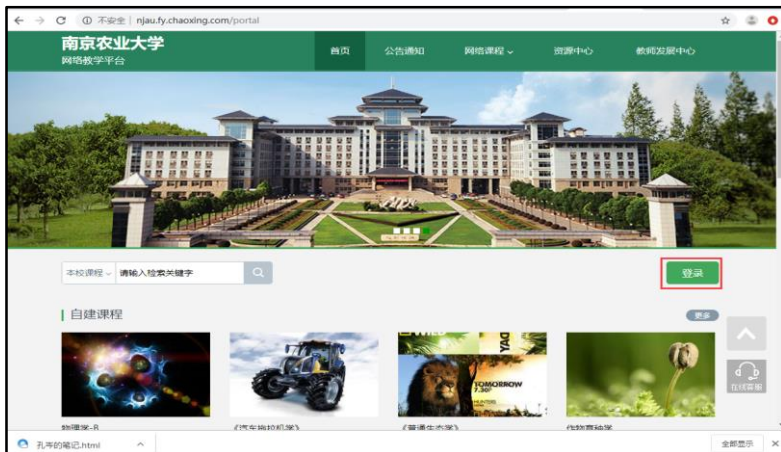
不安全 | njau.fy.chaoxing.com/portal

南京农业大学
网络教学平台

首页 公告通知 网络课程 资源中心 教师发展中心

本校课程 请输入检索关键字

登录

自建课程

更多

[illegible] 《汽车拖拉机学》 《普通生态学》 作物育种学

在线客服

孔often的笔记.html

全部显示